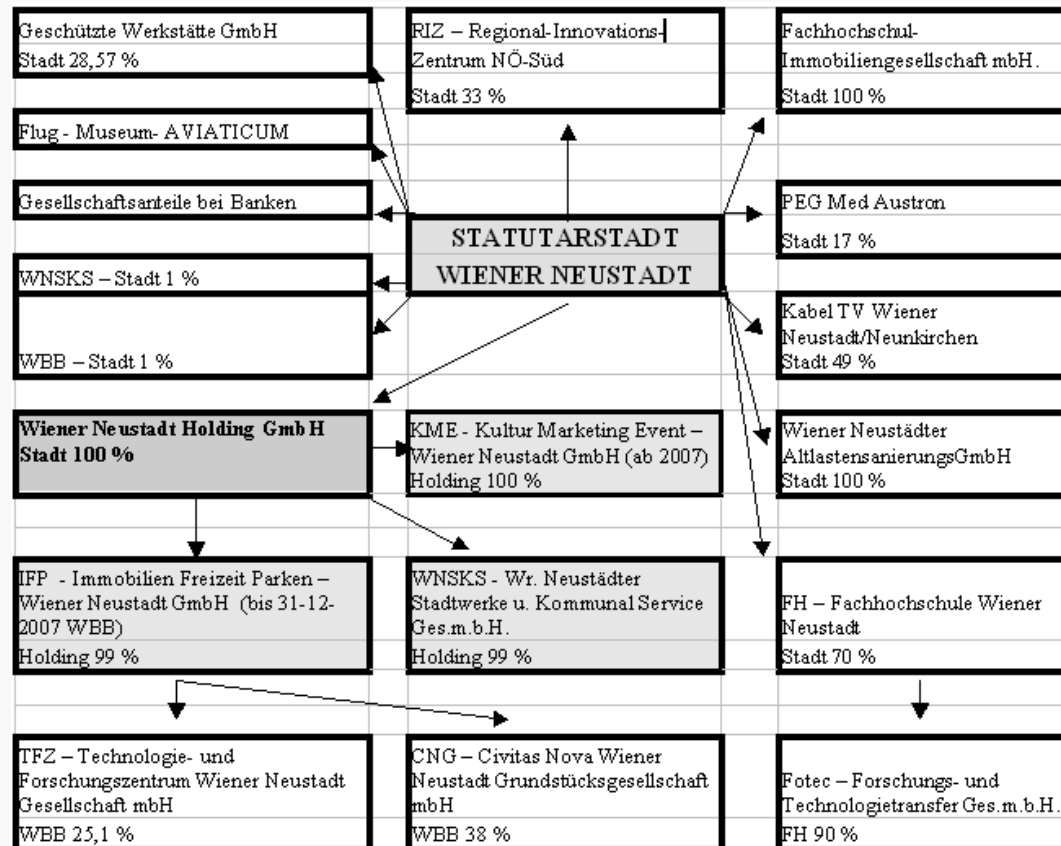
Geschützte Werkstätte GmbH
Stadt 28,57 %

RIZ – Regional-Innovations-Zentrum NÖ-Süd
Stadt 33 %

Fachhochschul-Immobiliengesellschaft mbH.
Stadt 100 %

Flug - Museum- AVIATICUM

Gesellschaftsanteile bei Banken

STATUTARSTADT
WIENER NEUSTADT

PEG Med Austron
Stadt 17 %

WNSKS – Stadt 1 %

WBB – Stadt 1 %

Kabel TV Wiener Neustadt/Neunkirchen
Stadt 49 %

Wiener Neustadt Holding GmbH
Stadt 100 %

KME - Kultur Marketing Event – Wiener Neustadt GmbH (ab 2007)
Holding 100 %

Wiener Neustädter AltlastensanierungsGmbH
Stadt 100 %

IFP - Immobilien Freizeit Parken – Wiener Neustadt GmbH (bis 31-12-2007 WBB)
Holding 99 %

WNSKS - Wr. Neustädter Stadtwerke u. Kommunal Service Ges.m.b.H.
Holding 99 %

FH – Fachhochschule Wiener Neustadt
Stadt 70 %

TFZ – Technologie- und Forschungszentrum Wiener Neustadt Gesellschaft mbH
WBB 25,1 %

CNG – Civitas Nova Wiener Neustadt Grundstücksgesellschaft mbH
WBB 38 %

Fotec – Forschungs- und Technologietransfer Ges.m.b.H.
FH 90 %